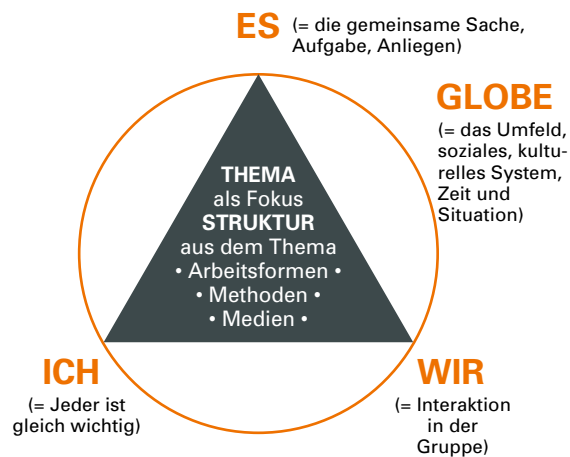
ES (= die gemeinsame Sache, Aufgabe, Anliegen)

GLOBE
(= das Umfeld, soziales, kulturelles System, Zeit und Situation)

THEMA
als Fokus
STRUKTUR
aus dem Thema
• Arbeitsformen •
• Methoden •
• Medien •

ICH
(= Jeder ist gleich wichtig)

WIR
(= Interaktion in der Gruppe)